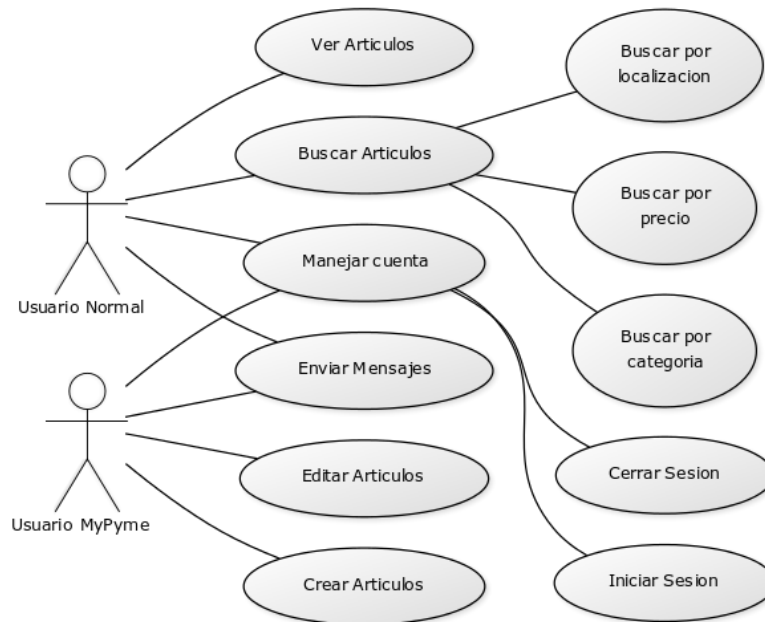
Ver Articulos

Buscar por localizacion

Buscar Articulos

Buscar por precio

Manejar cuenta

Usuario Normal

Buscar por categoria

Enviar Mensajes

Editar Articulos

Cerrar Sesion

Usuario MyPyme

Crear Articulos

Iniciar Sesion